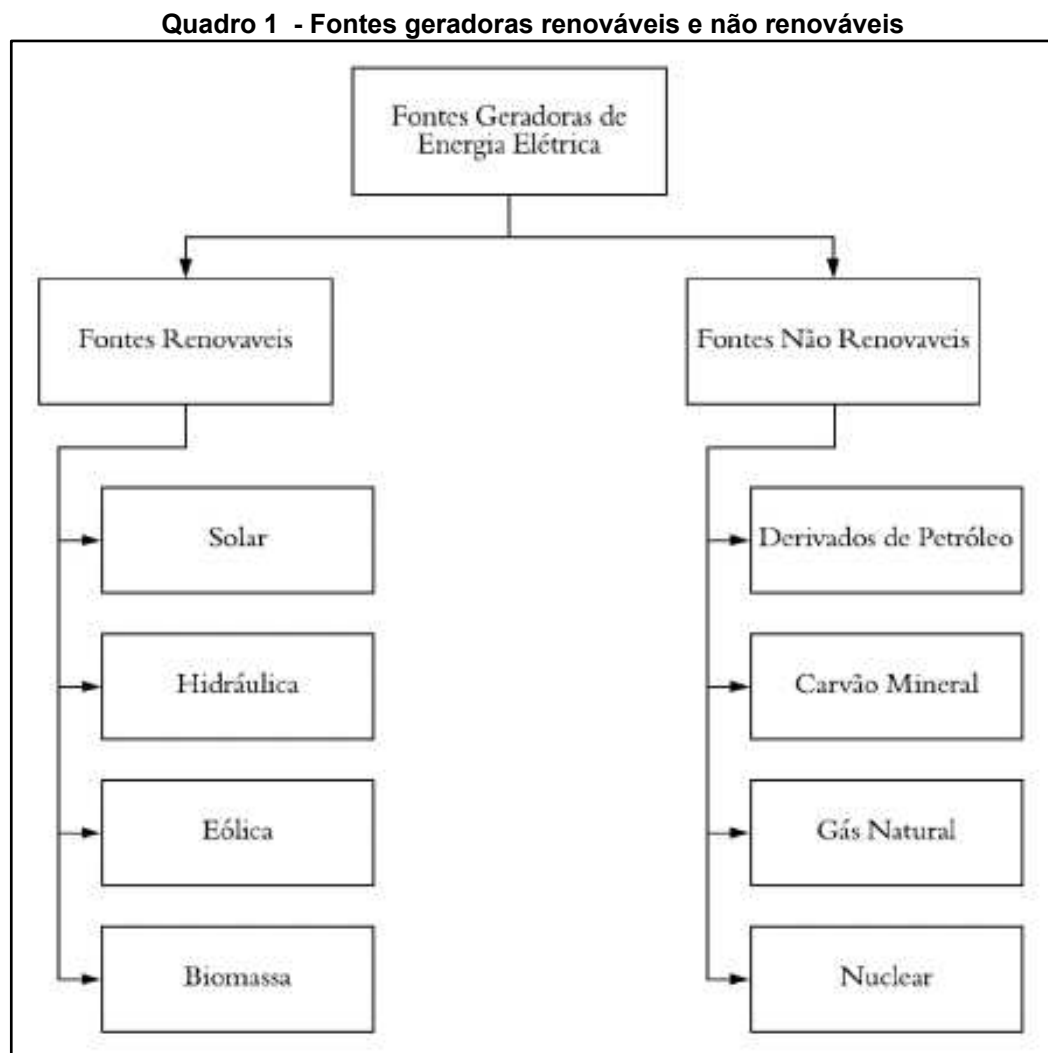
Quadro 1 - Fontes geradoras renováveis e não renováveis

Fontes Geradoras de Energia Elétrica

Fontes Renovaveis

Solar

Hidráulica

Eólica

Biomassa

Fontes Não Renovaveis

Derivados de Petróleo

Carvão Mineral

Gás Natural

Nuclear